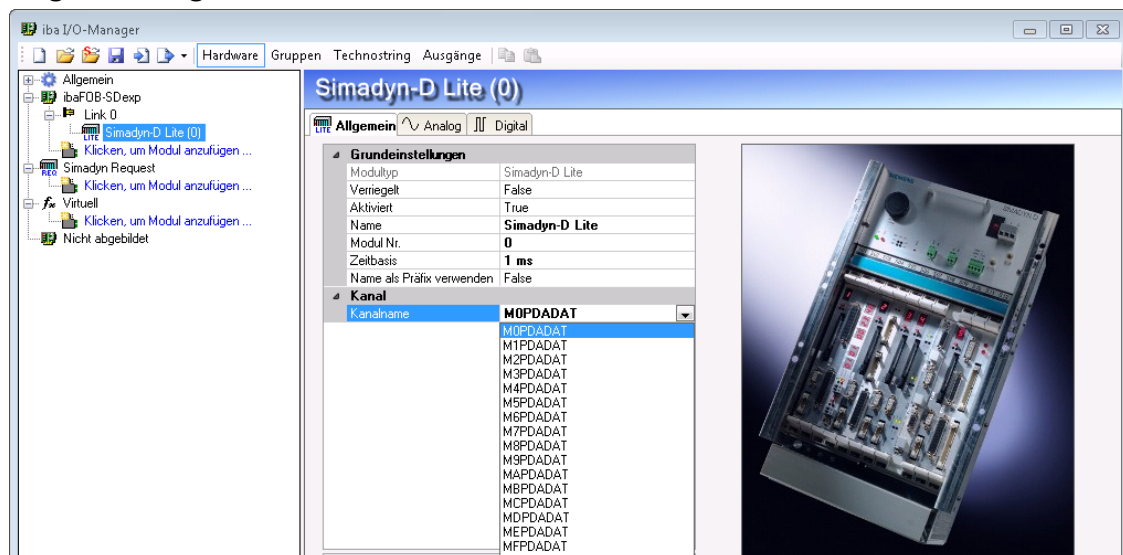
iba I/O-Manager

Hardware Gruppen Technostring Ausgänge

Allgemein
ibaFOB-SDexp
Link 0
Simadyn-D Lite (0)
Klicken, um Modul anzufügen ...
Simadyn Request
Klicken, um Modul anzufügen ...
Virtuell
Klicken, um Modul anzufügen ...
Nicht abgebildet

Simadyn-D Lite (0)

Allgemein Analog Digital

| Grundeinstellungen | |
|---|---|
| Modultyp | Simadyn-D Lite |
| Verriegelt | False |
| Aktiviert | True |
| Name | Simadyn-D Lite |
| Modul Nr. | 0 |
| Zeitbasis | 1 ms |
| Name als Präfix verwenden | False |
| Kanal | |
| Kanalname | M0PDADAT |

M0PDADAT
M1PDADAT
M2PDADAT
M3PDADAT
M4PDADAT
M5PDADAT
M6PDADAT
M7PDADAT
M8PDADAT
M9PDADAT
MAPDADAT
MBPDADAT
MCPDADAT
MDPDADAT
MEPDADAT
MFPDADAT